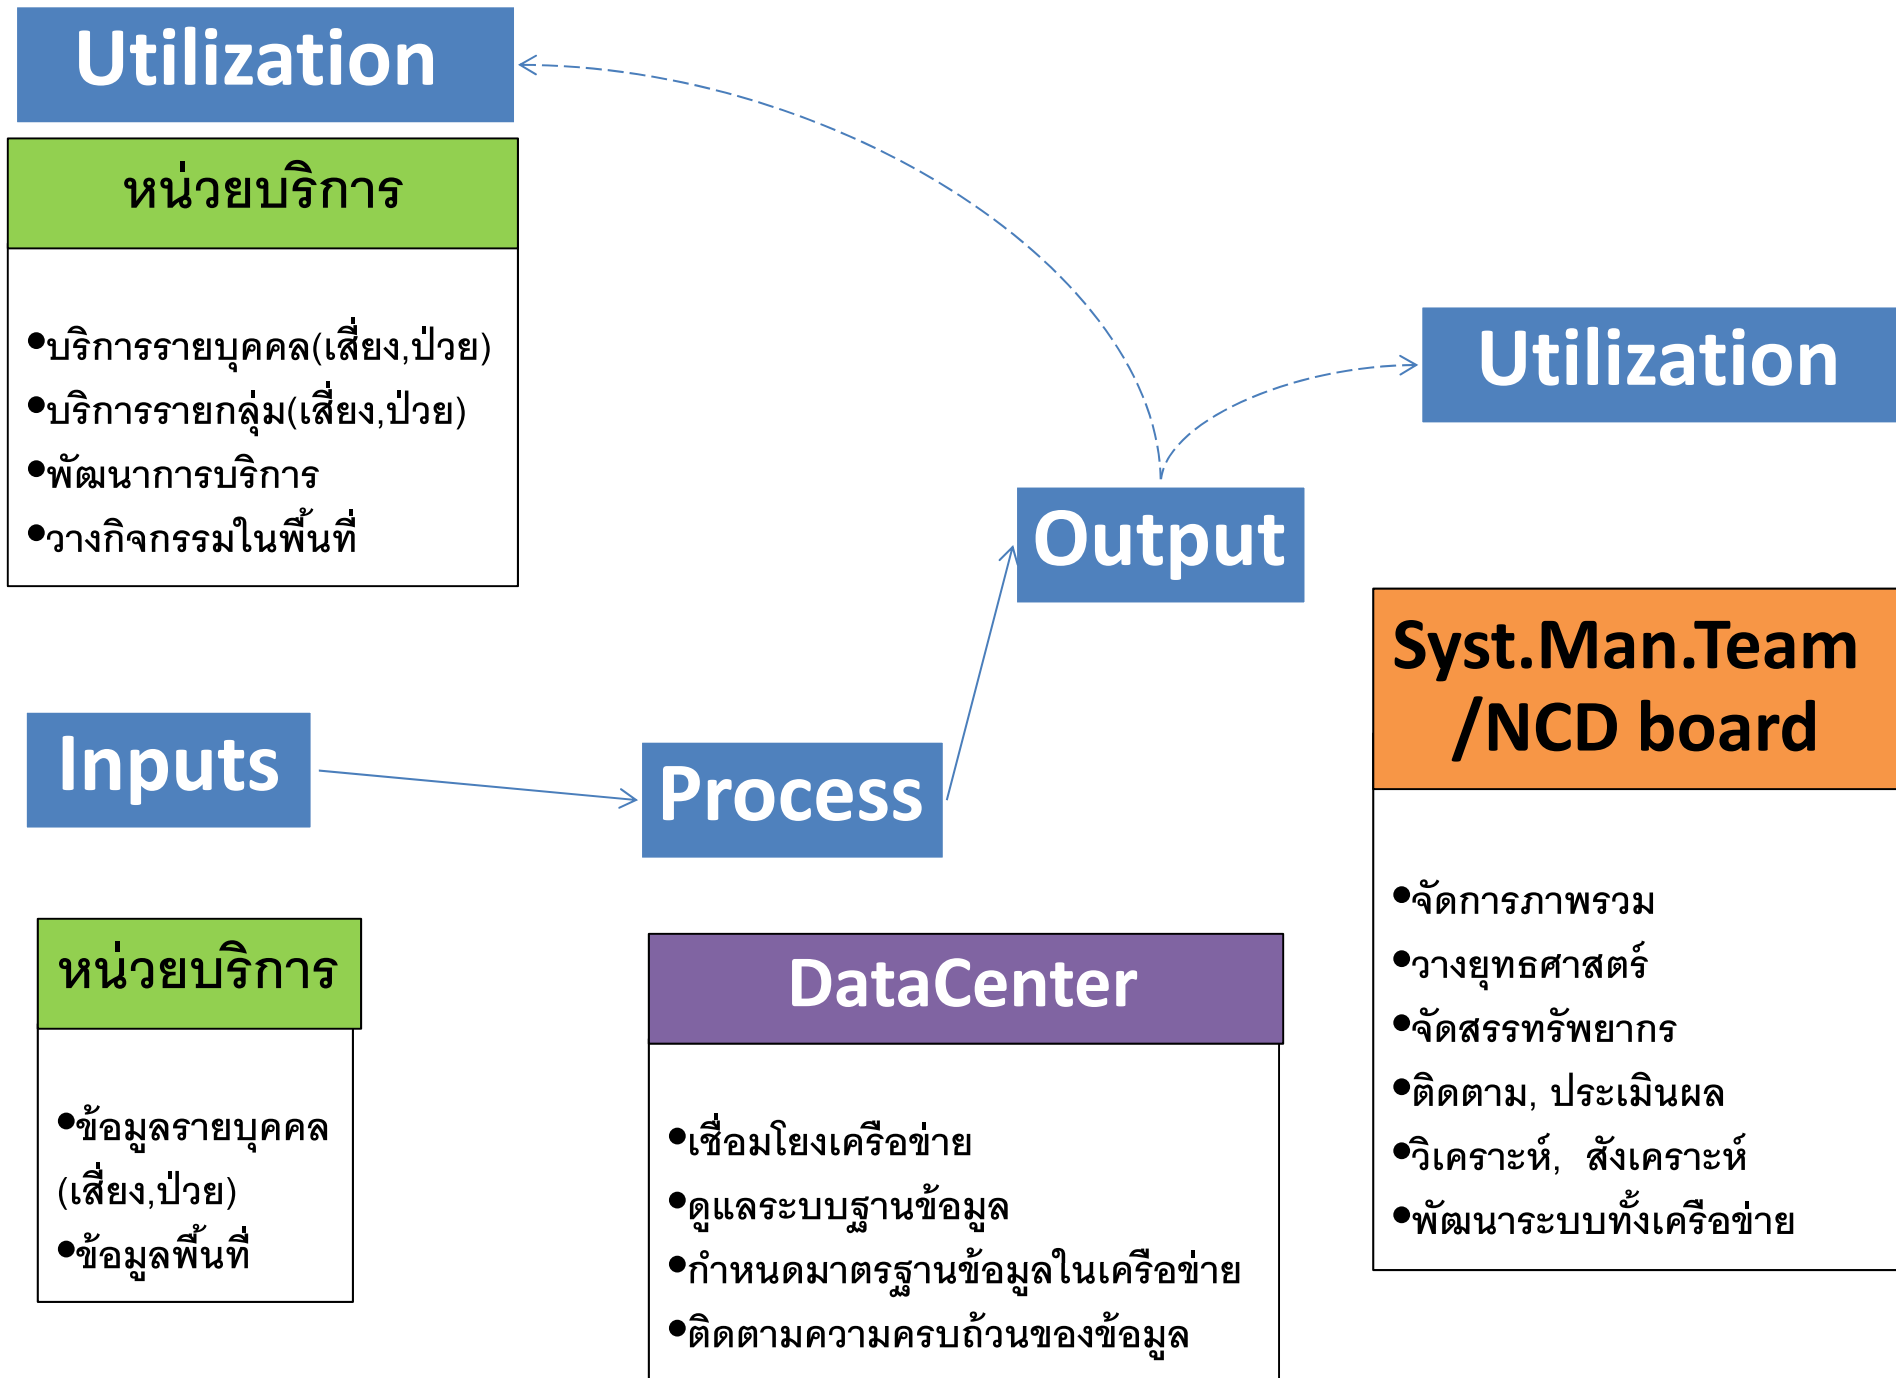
Utilization

หน่วยบริการ

•บริการรายบุคคล(เสี่ยง,ป่วย)
•บริการรายกลุ่ม(เสี่ยง,ป่วย)
•พัฒนาการบริการ
•วางกิจกรรมในพื้นที่

Utilization

Output

Syst.Man.Team /NCD board

•จัดการภาพรวม
•วางยุทธศาสตร์
•จัดสรรทรัพยากร
•ติดตาม, ประเมินผล
•วิเคราะห์, สังเคราะห์
•พัฒนาระบบทั้งเครือข่าย

Inputs

Process

หน่วยบริการ

•ข้อมูลรายบุคคล (เสี่ยง,ป่วย)
•ข้อมูลพื้นที่

DataCenter

•เชื่อมโยงเครือข่าย
•ดูแลระบบฐานข้อมูล
•กำหนดมาตรฐานข้อมูลในเครือข่าย
•ติดตามความครบถ้วนของข้อมูล